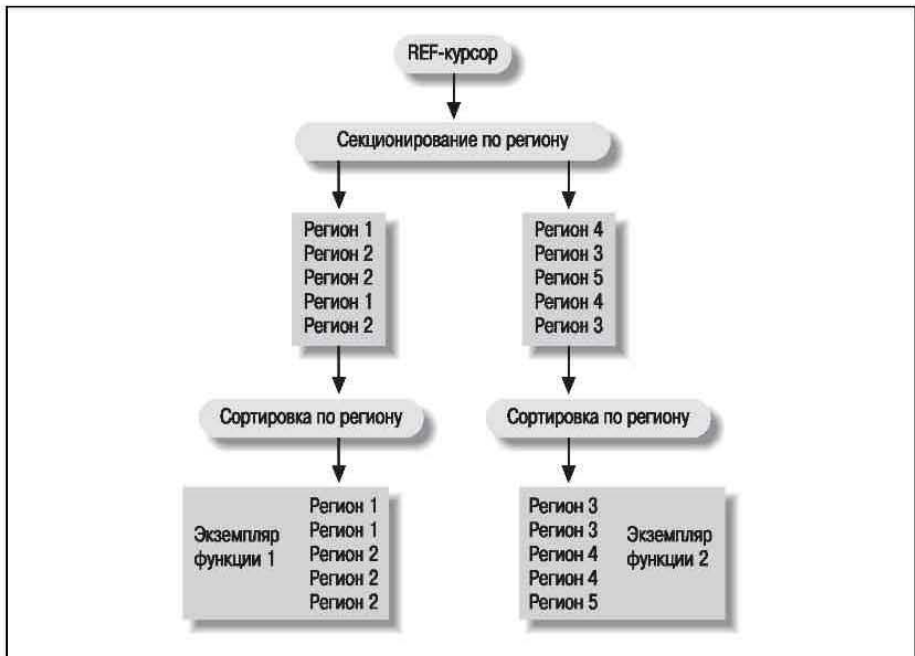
REF-курсор

Секционирование по региону

Регион 1
Регион 2
Регион 2
Регион 1
Регион 2

Регион 4
Регион 3
Регион 5
Регион 4
Регион 3

Сортировка по региону

Сортировка по региону

Экземпляр функции 1

Регион 1
Регион 1
Регион 2
Регион 2
Регион 2

Регион 3
Регион 3
Регион 4
Регион 4
Регион 5

Экземпляр функции 2